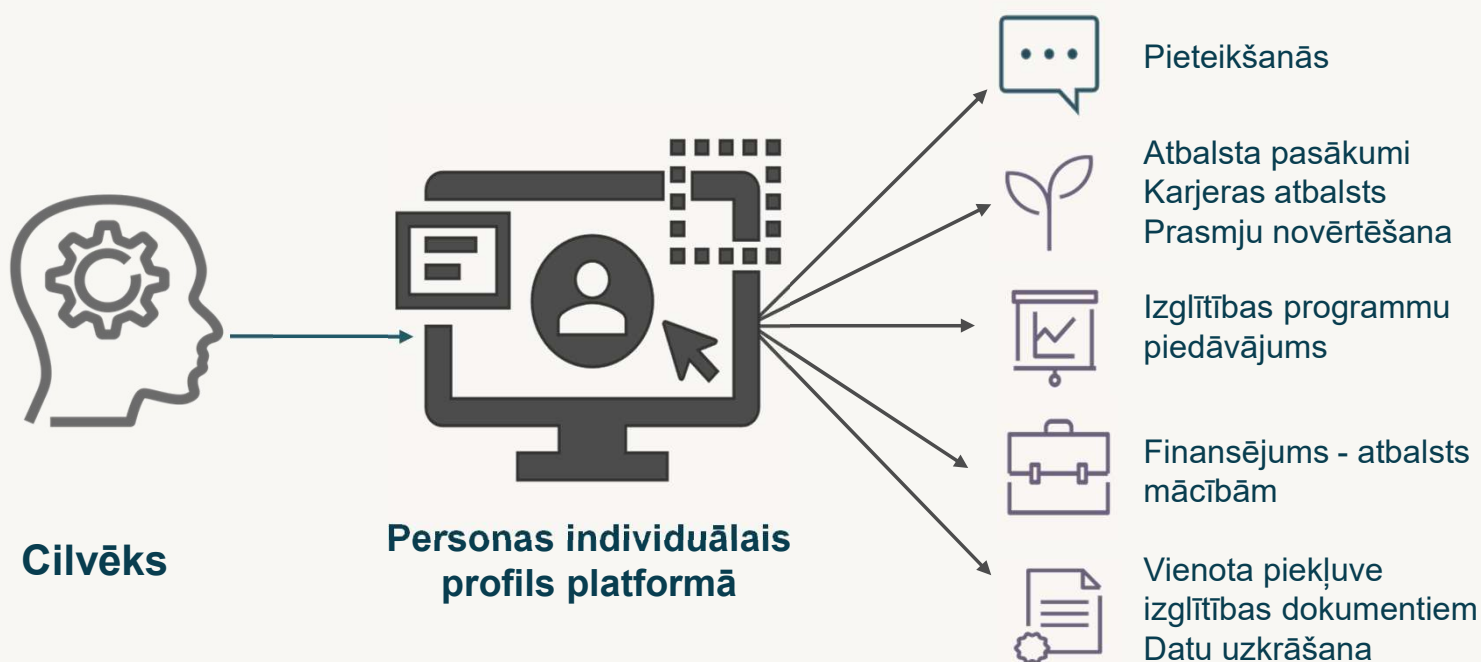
Cilvēks

Personas individuālais profils platformā

Pieteikšanās

Atbalsta pasākumi
Karjeras atbalsts
Prasmju novērtēšana

Izglītības programmu piedāvājums

Finansējums - atbalsts mācībām

Vienota piekļuve izglītības dokumentiem
Datu uzkrāšana